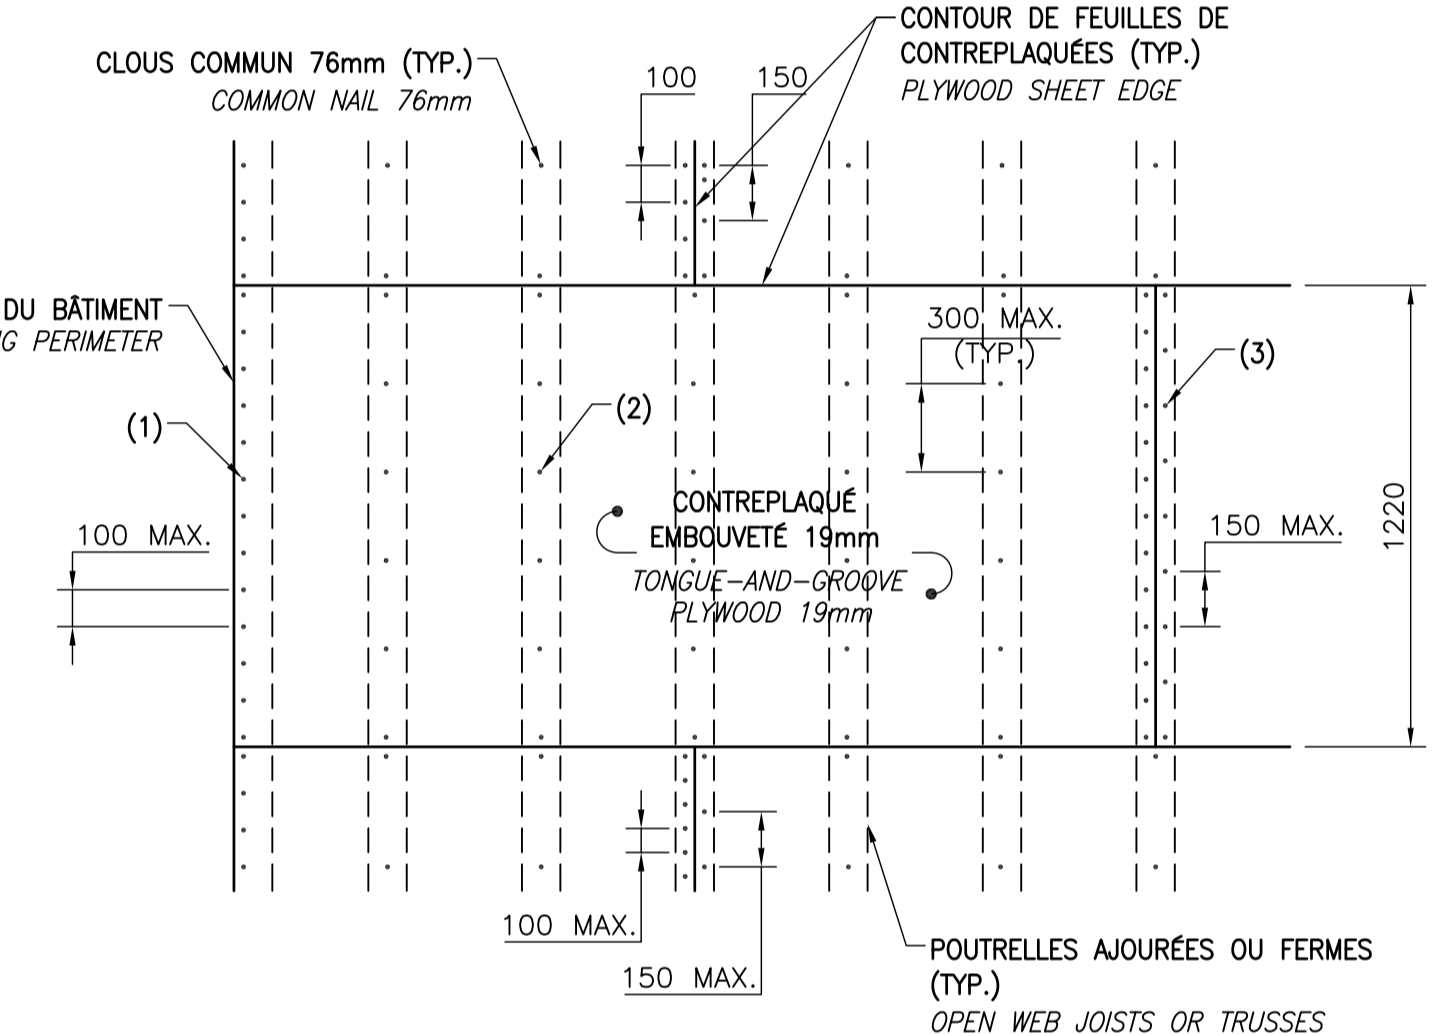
CONTOUR DE FEUILLES DE CONTREPLAQUÉES (TYP.)
PLYWOOD SHEET EDGE

CLOUS COMMUN 76mm (TYP.)
COMMON NAIL 76mm

100
150

DU BÂTIMENT
G PERIMETER

300 MAX.
(TYP.)

(3)

(1)

(2)

CONTREPLAQUÉ EMBOUVETÉ 19mm
TONGUE-AND-GROOVE PLYWOOD 19mm

100 MAX.

150 MAX.

1220

100 MAX.

150 MAX.

POUTRELLES AJOURÉES OU FERMES (TYP.)
OPEN WEB JOISTS OR TRUSSES